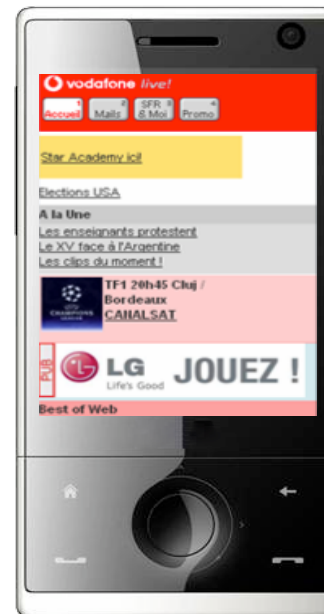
vodafone live!

1 Accueil
2 Mails
3 SFR & Moi
4 Promo

Star Academy ici!

Elections USA

A la Une

Les enseignants protestent
Le XV face à l'Argentine
Les clips du moment !

TF1 20h45 Cluj / Bordeaux
CANALSAT

PUB

LG Life's Good JOUEZ !

Best of Web